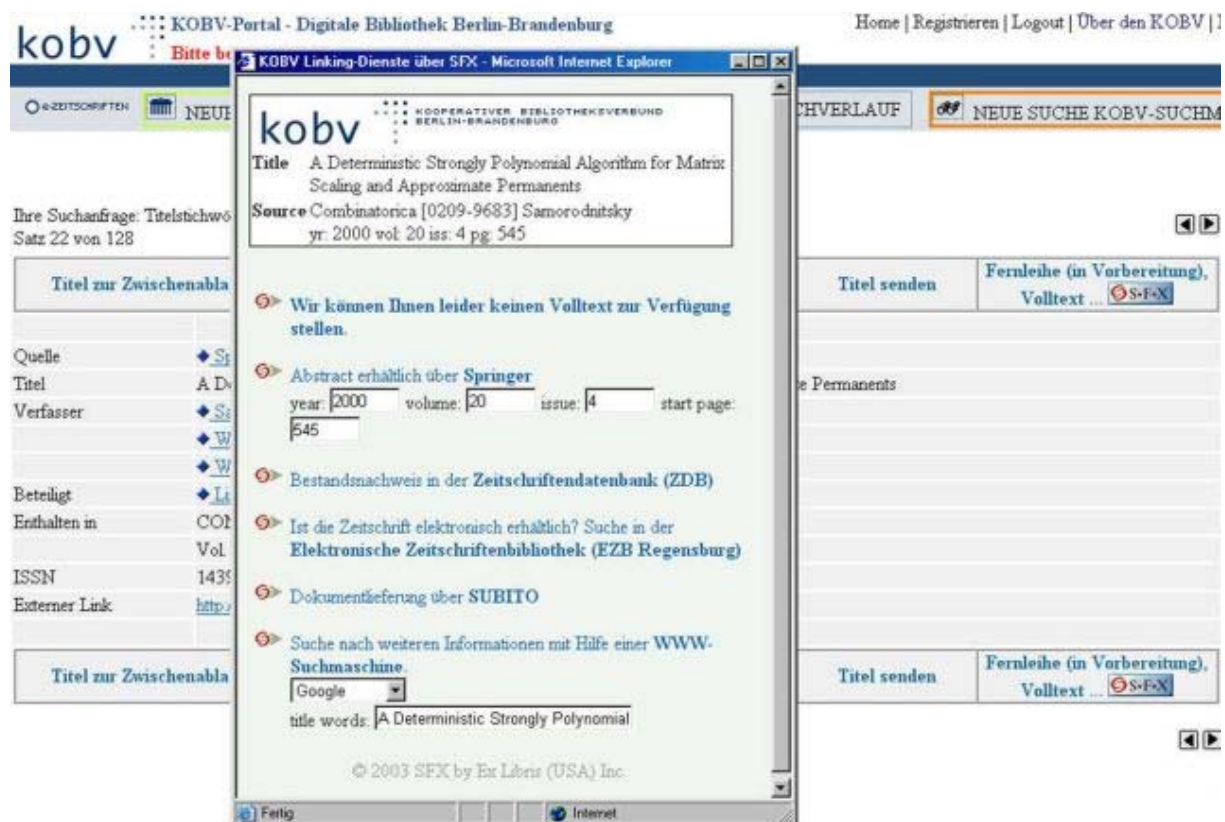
kobv KOBV-Portal - Digitale Bibliothek Berlin-Brandenburg

Bitte be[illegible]

Home | Registrieren | Logout | Über den KOBV | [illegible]

E-ZEITSCHRIFTEN NEU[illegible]

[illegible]CHVERLAUF

NEUE SUCHE KOBV-SUCHM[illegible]

Ihre Suchanfrage: Titelstichwö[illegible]
Satz 22 von 128

| Titel zur Zwischenabla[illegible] | Titel senden | Fernleihe (in Vorbereitung), Volltext ... S-F-X |
|---|---|---|

| | |
|---|---|
| Quelle | ◆ S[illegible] |
| Titel | A D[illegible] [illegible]e Permanents |
| Verfasser | ◆ S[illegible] |
| | ◆ W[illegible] |
| | ◆ W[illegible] |
| Beteiligt | ◆ L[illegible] |
| Enthalten in | CO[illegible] |
| | Vol. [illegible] |
| ISSN | 143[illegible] |
| Externer Link | http:/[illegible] |

| Titel zur Zwischenabla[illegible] | Titel senden | Fernleihe (in Vorbereitung), Volltext ... S-F-X |
|---|---|---|

KOBV Linking-Dienste über SFX - Microsoft Internet Explorer

kobv KOOPERATIVER BIBLIOTHEKSVERBUND BERLIN-BRANDENBURG

Title A Deterministic Strongly Polynomial Algorithm for Matrix Scaling and Approximate Permanents
Source Combinatorica [0209-9683] Samorodnitsky yr: 2000 vol: 20 iss: 4 pg: 545

Wir können Ihnen leider keinen Volltext zur Verfügung stellen.

Abstract erhältlich über Springer
year: 2000 volume: 20 issue: 4 start page: 545

Bestandsnachweis in der Zeitschriftendatenbank (ZDB)

Ist die Zeitschrift elektronisch erhältlich? Suche in der Elektronische Zeitschriftenbibliothek (EZB Regensburg)

Dokumentlieferung über SUBITO

Suche nach weiteren Informationen mit Hilfe einer WWW-Suchmaschine.
Google
title words: A Deterministic Strongly Polynomial

© 2003 SFX by Ex Libris (USA) Inc.

Fertig Internet